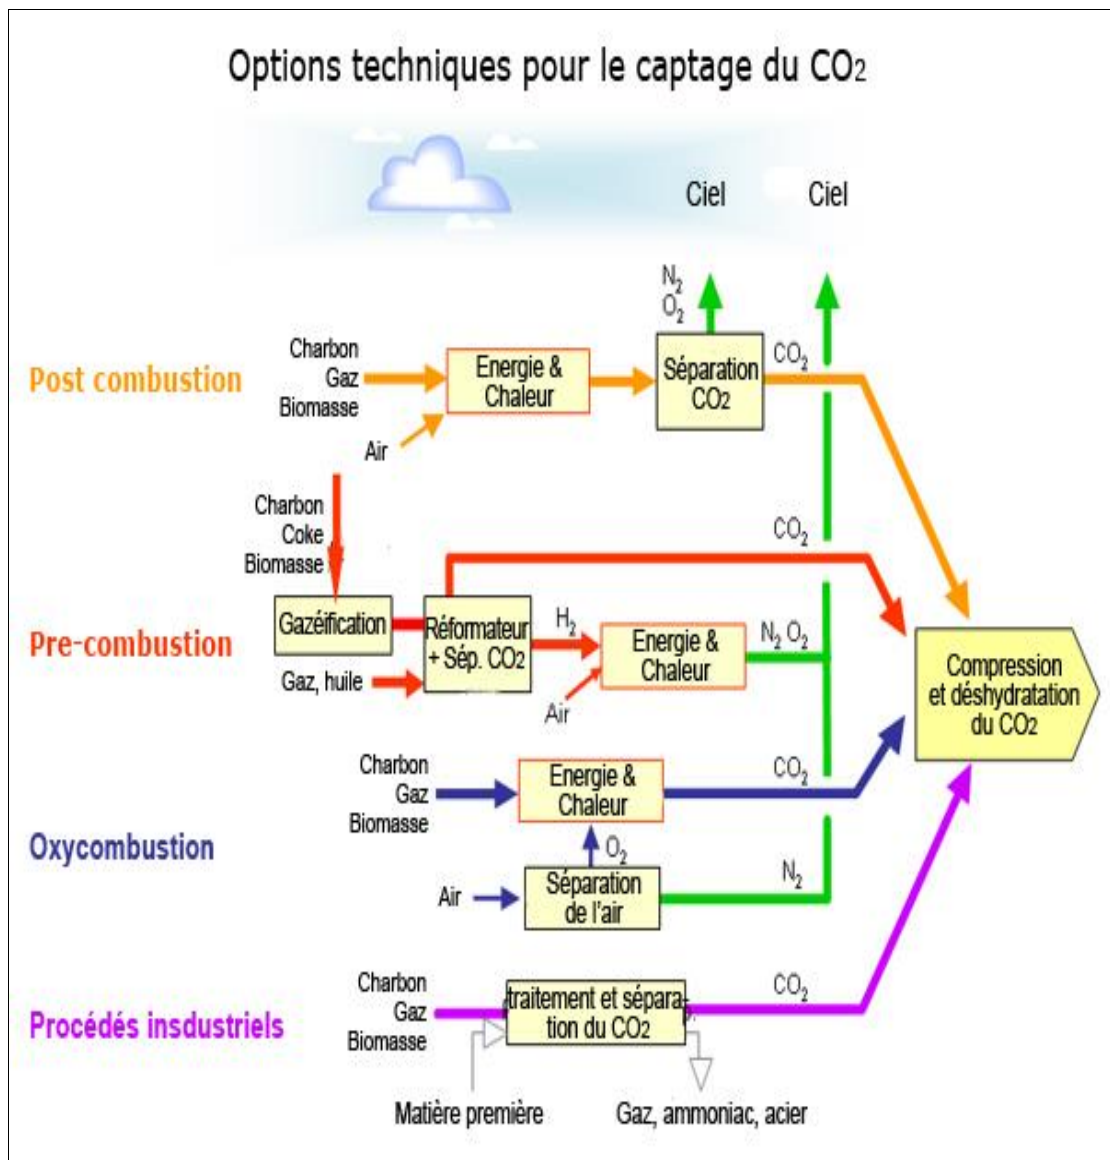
Options techniques pour le captage du $CO_2$

Ciel Ciel

Post combustion

Charbon
Gaz
Biomasse

Air

Energie & Chaleur

$N_2$
$O_2$

Séparation $CO_2$

$CO_2$

Charbon
Coke
Biomasse

$CO_2$

Pre-combustion

Gazéification

Réformateur + Sép. $CO_2$

$H_2$

Energie & Chaleur

$N_2$ $O_2$

Gaz, huile

Air

Compression et déshydratation du $CO_2$

Charbon
Gaz
Biomasse

Energie & Chaleur

$CO_2$

Oxycombustion

$O_2$

Air

Séparation de l'air

$N_2$

Charbon
Gaz
Biomasse

Procédés insdustriels

traitement et séparation du $CO_2$

$CO_2$

Matière première

Gaz, ammoniac, acier